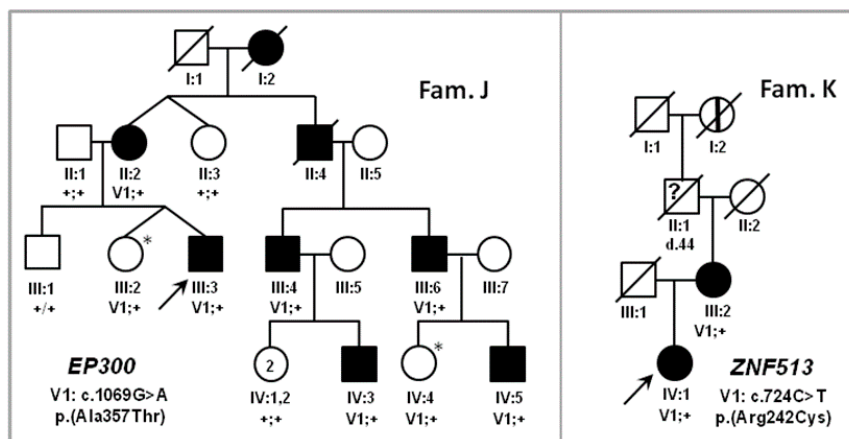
Fam. J

I:1
I:2
II:1
+;+
II:2
V1;+
II:3
+;+
II:4
II:5
III:1
+/+
*
III:2
V1;+
III:3
V1;+
III:4
V1;+
III:5
III:6
V1;+
III:7
2
IV:1,2
+;+
IV:3
V1;+
*
IV:4
V1;+
IV:5
V1;+

EP300
V1: c.1069G>A
p.(Ala357Thr)

Fam. K

I:1
I:2
?
II:1
d.44
II:2
III:1
III:2
V1;+
IV:1
V1;+

ZNF513
V1: c.724C>T
p.(Arg242Cys)